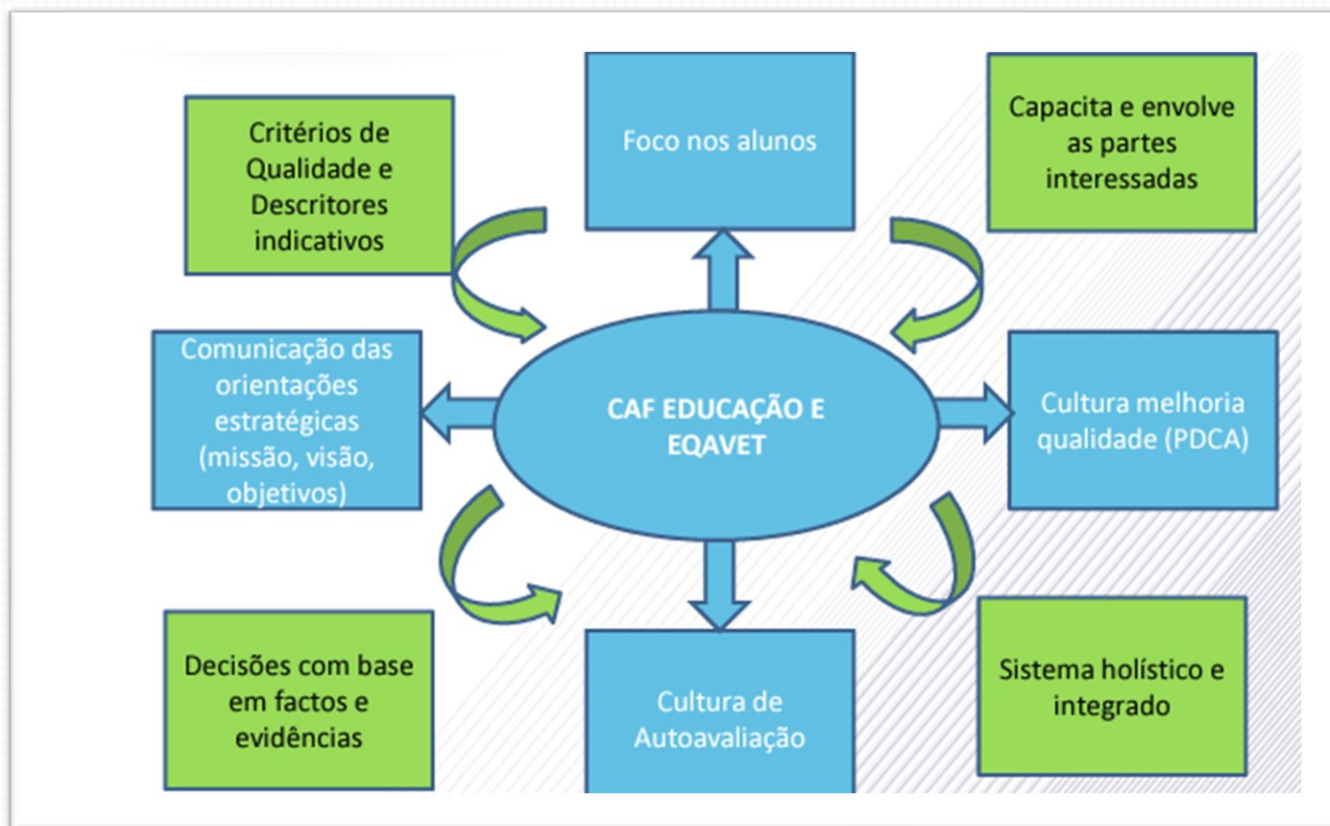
Critérios de Qualidade e Descritores indicativos

Foco nos alunos

Capacita e envolve as partes interessadas

Comunicação das orientações estratégicas (missão, visão, objetivos)

CAF EDUCAÇÃO E EQAVET

Cultura melhoria qualidade (PDCA)

Decisões com base em factos e evidências

Cultura de Autoavaliação

Sistema holístico e integrado